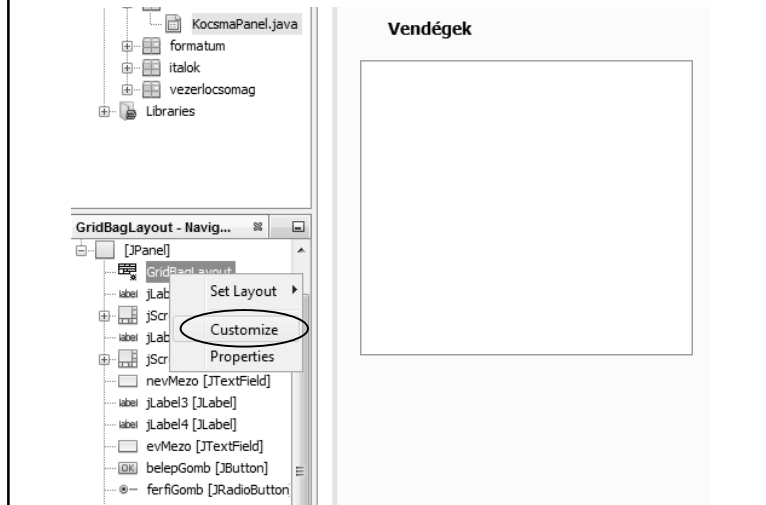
KocsmaPanel.java
formatum
italok
vezerlocsomag
Libraries

Vendégek

GridBagLayout - Navig...
[JPanel]
GridBagLayout
label jLab
jScr
label jLab
jScr
Set Layout
Customize
Properties
nevMezo [JTextField]
label jLabel3 [JLabel]
label jLabel4 [JLabel]
evMezo [JTextField]
OK belepGomb [JButton]
ferfiGomb [JRadioButton